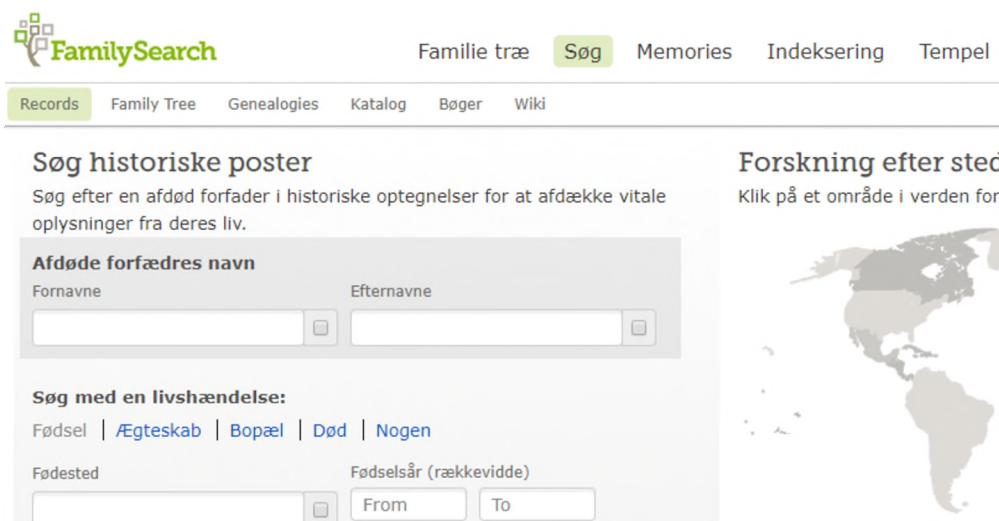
FamilySearch

Familie træ  Søg  Memories  Indeksering  Tempel

Records  Family Tree  Genealogies  Katalog  Bøger  Wiki

Søg historiske poster

Søg efter en afdød forfader i historiske optegnelser for at afdække vitale oplysninger fra deres liv.

Afdøde forfædres navn

Fornavne

Efternavne

Søg med en livshændelse:

Fødsel | Ægteskab | Bopæl | Død | Nogen

Fødested

Fødselsår (rækkevidde)

From  To

Forskning efter sted

Klik på et område i verden for